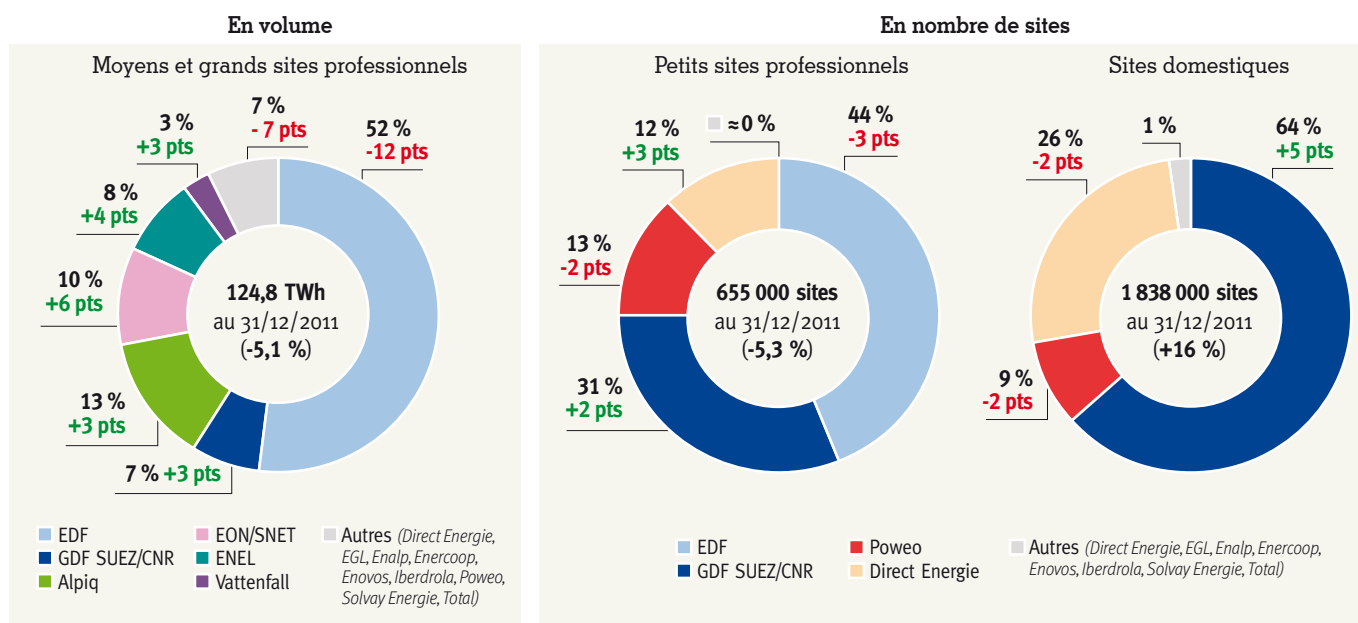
En volume

Moyens et grands sites professionnels

3 %
+3 pts

7 %
- 7 pts

52 %
-12 pts

8 %
+4 pts

10 %
+6 pts

124,8 TWh
au 31/12/2011
(-5,1 %)

13 %
+3 pts

7 % +3 pts

EDF
GDF SUEZ/CNR
Alpiq
EON/SNET
ENEL
Vattenfall
Autres (Direct Energie, EGL, Enalp, Enercoop, Enovos, Iberdrola, Poweo, Solvay Energie, Total)

En nombre de sites

Petits sites professionnels

12 %
+3 pts

≈ 0 %

44 %
-3 pts

13 %
-2 pts

655 000 sites
au 31/12/2011
(-5,3 %)

31 %
+2 pts

Sites domestiques

26 %
-2 pts

1 %

64 %
+5 pts

1 838 000 sites
au 31/12/2011
(+16 %)

9 %
-2 pts

EDF
GDF SUEZ/CNR
Poweo
Direct Energie
Autres (Direct Energie, EGL, Enalp, Enercoop, Enovos, Iberdrola, Solvay Energie, Total)